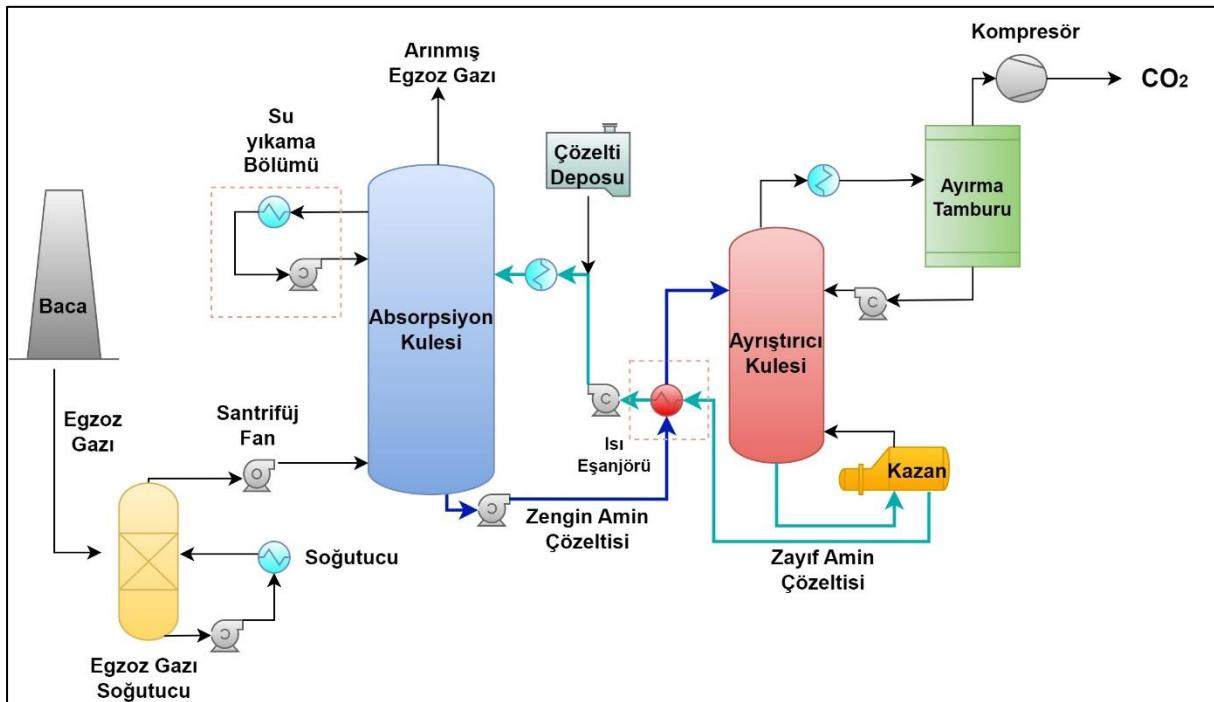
Arınmış Egzoz Gazı

Kompresör

$CO_2$

Su yıkama Bölümü

Çözelti Deposu

Ayırma Tamburu

Baca

Absorpsiyon Kulesi

Ayrıştırıcı Kulesi

Egzoz Gazı

Santrifüj Fan

Isı Eşanjörü

Kazan

Zengin Amin Çözeltisi

Soğutucu

Zayıf Amin Çözeltisi

Egzoz Gazı Soğutucu